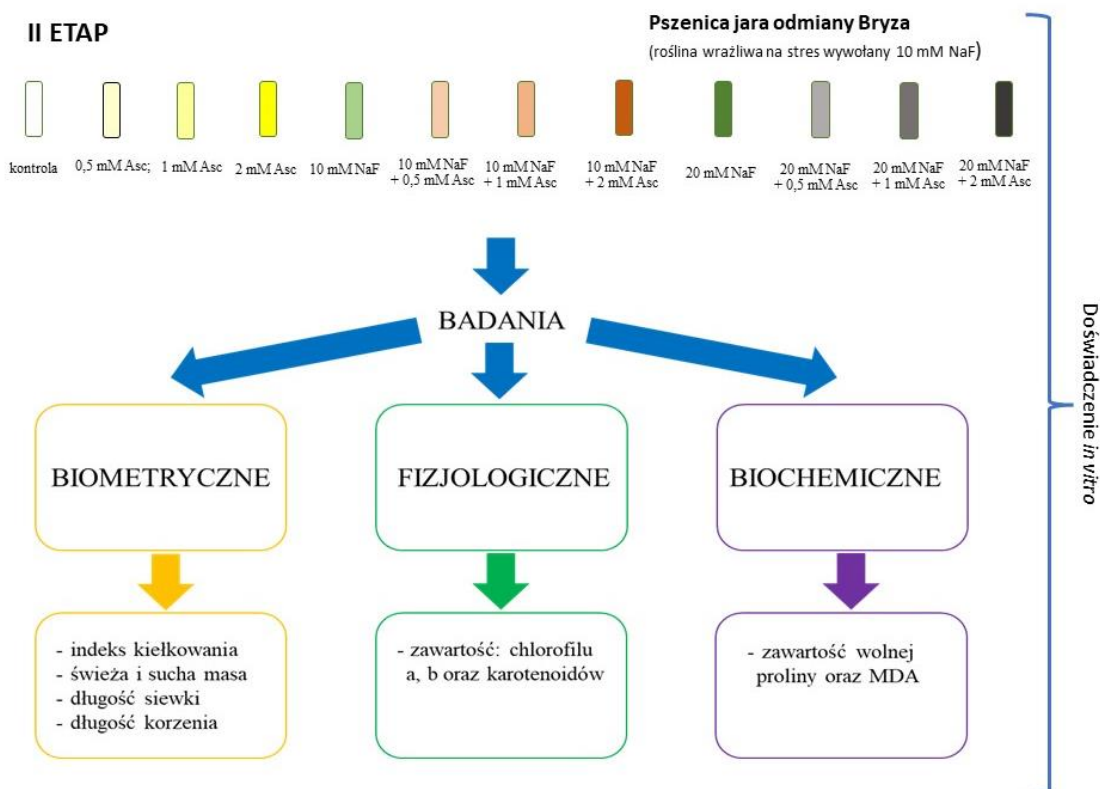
II ETAP

Pszenica jara odmiany Bryza
(roślina wrażliwa na stres wywołany 10 mM NaF)

kontrola

0,5 mM Asc;

1 mM Asc

2 mM Asc

10 mM NaF

10 mM NaF + 0,5 mM Asc

10 mM NaF + 1 mM Asc

10 mM NaF + 2 mM Asc

20 mM NaF

20 mM NaF + 0,5 mM Asc

20 mM NaF + 1 mM Asc

20 mM NaF + 2 mM Asc

BADANIA

BIOMETRYCZNE

FIZJOLOGICZNE

BIOCHEMICZNE

- indeks kiełkowania
- świeża i sucha masa
- długość siewki
- długość korzenia

- zawartość: chlorofilu a, b oraz karotenoidów

- zawartość wolnej proliny oraz MDA

Doświadczenie in vitro